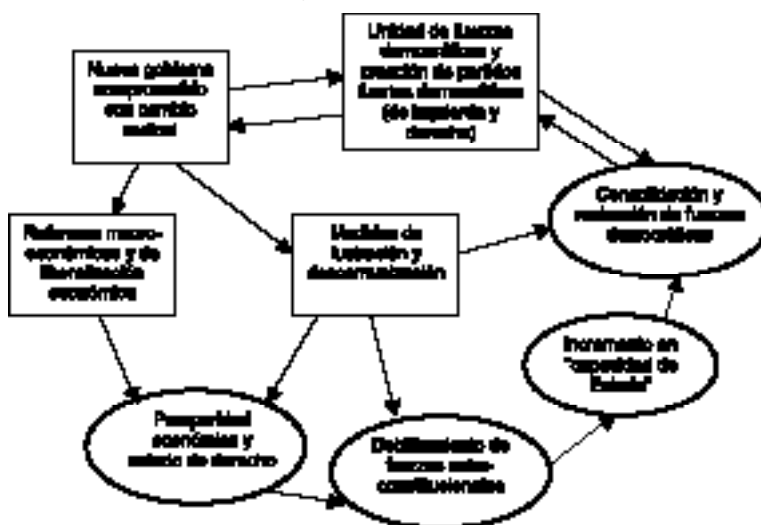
Nuevo gobierno comprometido con cambio radical

Unidad de fuerzas democráticas y creación de partidos fuertes democráticos (de izquierda y derecha)

Reformas macro-económicas y de liberalización económica

Medidas de lustración y descomunización

Consolidación y maduración de fuerzas democráticas

Incremento en "capacidad de Estado"

Prosperidad económica y estado de derecho

Debilitamiento de fuerzas anti-constitucionales